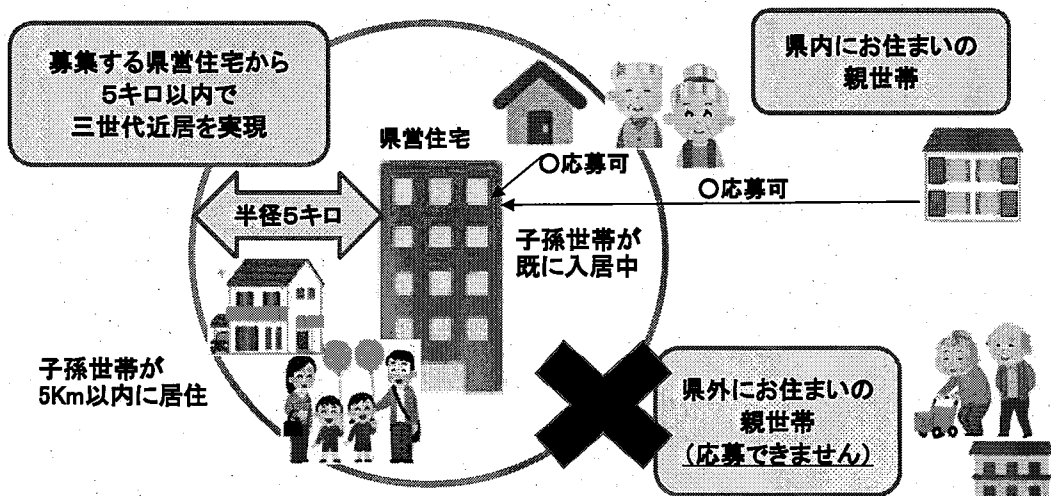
募集する県営住宅から
5キロ以内で
三世代近居を実現

県内にお住まいの
親世帯

県営住宅

○応募可

○応募可

半径5キロ

子孫世帯が
既に入居中

子孫世帯が
5Km以内に居住

県外にお住まいの
親世帯
(応募できません)